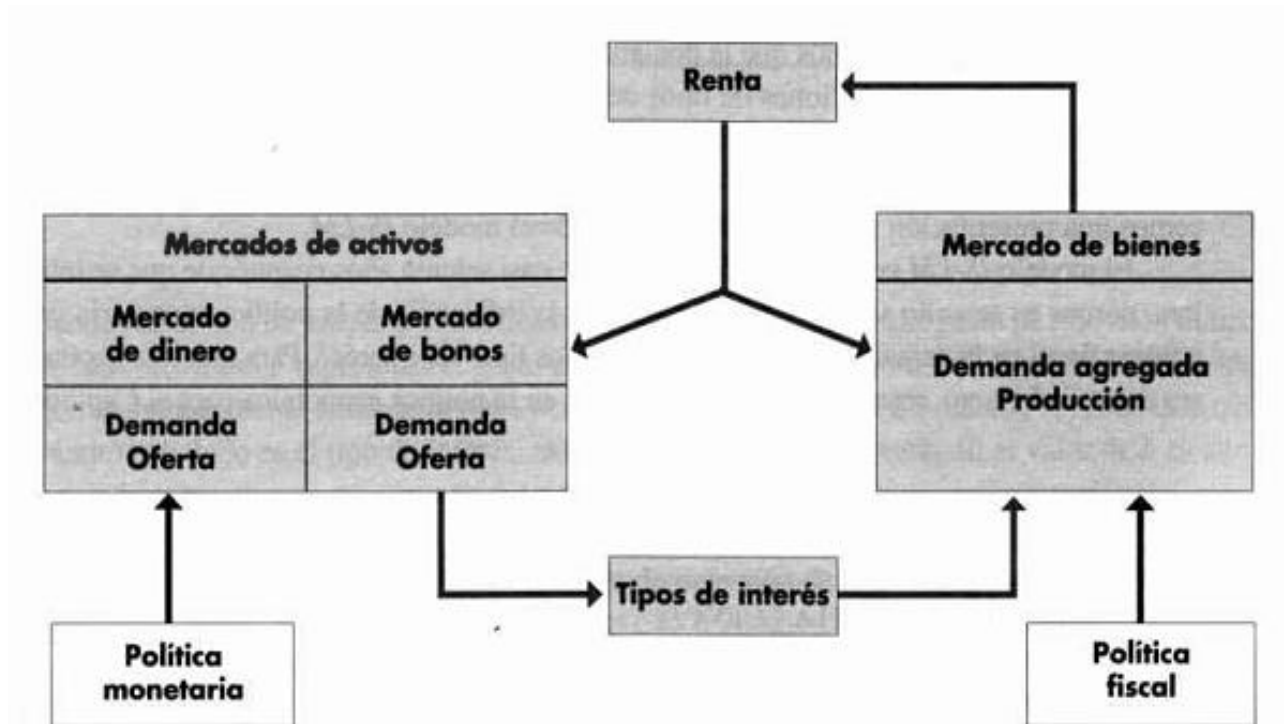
Renta

Mercados de activos

| Mercado de dinero | Mercado de bonos |
|---|---|
| Demanda Oferta | Demanda Oferta |

Mercado de bienes

Demanda agregada
Producción

Tipos de interés

Política monetaria

Política fiscal